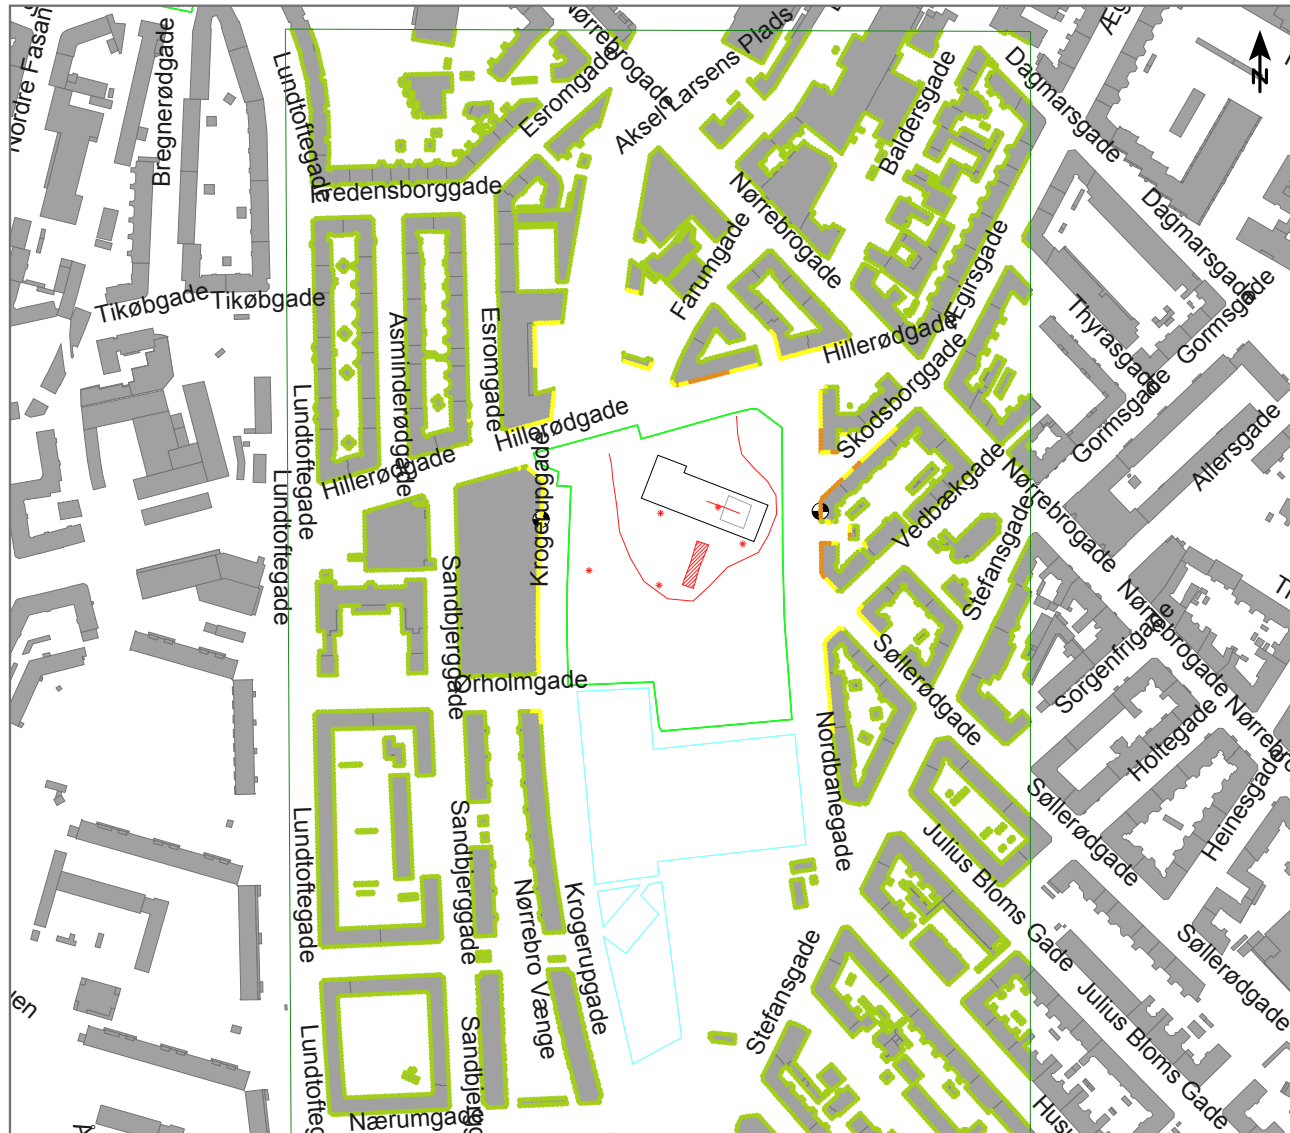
Nordre Fasan
Bregnerødgade
Lundtoftegade
Fredensborggade
Esromgade
Nørrebrogade
Aksel Larsens Plads
Dagmarsgade
Æg
N
Baldersgade
Nørrebrogade
Farumgade
Tikøbgade
Tikøbgade
Asminderødgade
Esromgade
Hillerødgade
Egilsgade
Skodsborggade
Thyrasgade
Gormsgade
Gormsgade
Dagmarsgade
Lundtoftegade
Hillerødgade
Hillerødgade
Krogerupgade
Vedbækgade
Allersgade
Nørrebrogade
Lundtoftegade
Sandbjerggade
Ørholmgade
Stefansgade
Søllerødgade
Sorgenfrigade
Nørrebrogade
Nørrebrogade
Holtegade
Heinesgade
Nordbanegade
Julius Bloms Gade
Søllerødgade
Lundtoftegade
Sandbjerggade
Nørrebro Vænge
Krogerupgade
Stefansgade
Julius Bloms Gade
Søllerødgade
Lundtoftegade
Sandbjerggade
Nærumgade
Hus
len